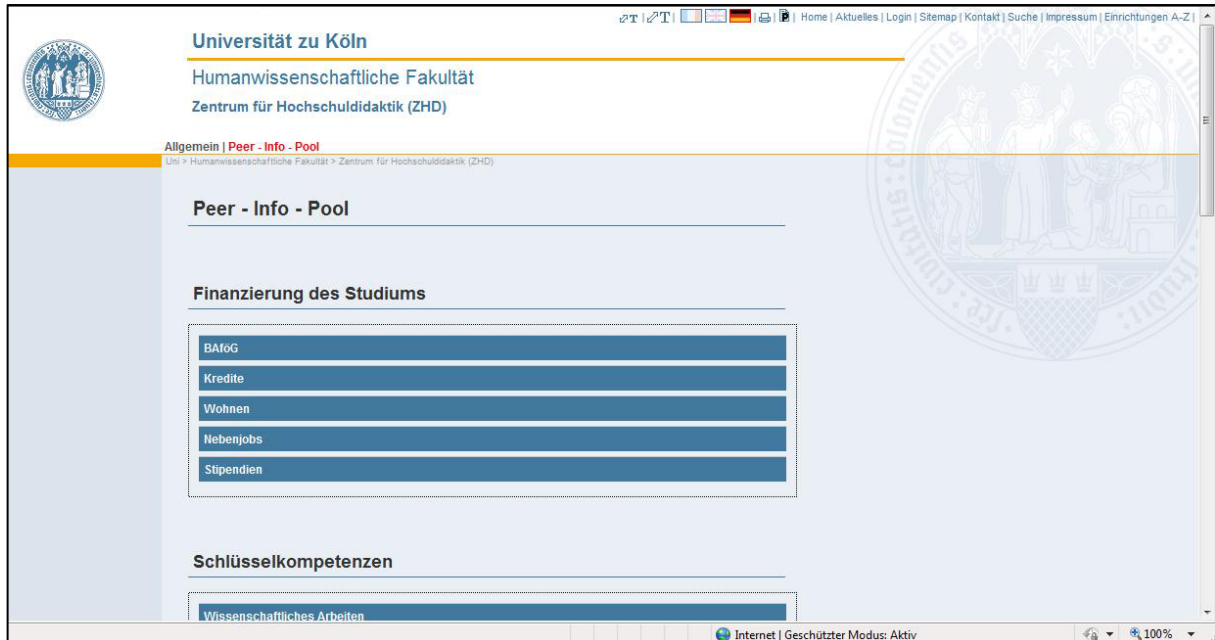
| Home | Aktuelles | Login | Sitemap | Kontakt | Suche | Impressum | Einrichtungen A-Z |

Universität zu Köln

Humanwissenschaftliche Fakultät

Zentrum für Hochschuldidaktik (ZHD)

Allgemein | Peer - Info - Pool

Uni > Humanwissenschaftliche Fakultät > Zentrum für Hochschuldidaktik (ZHD)

Peer - Info - Pool

Finanzierung des Studiums

BAföG

Kredite

Wohnen

Nebenjobs

Stipendien

Schlüsselkompetenzen

Wissenschaftliches Arbeiten

Internet | Geschützter Modus: Aktiv

100%